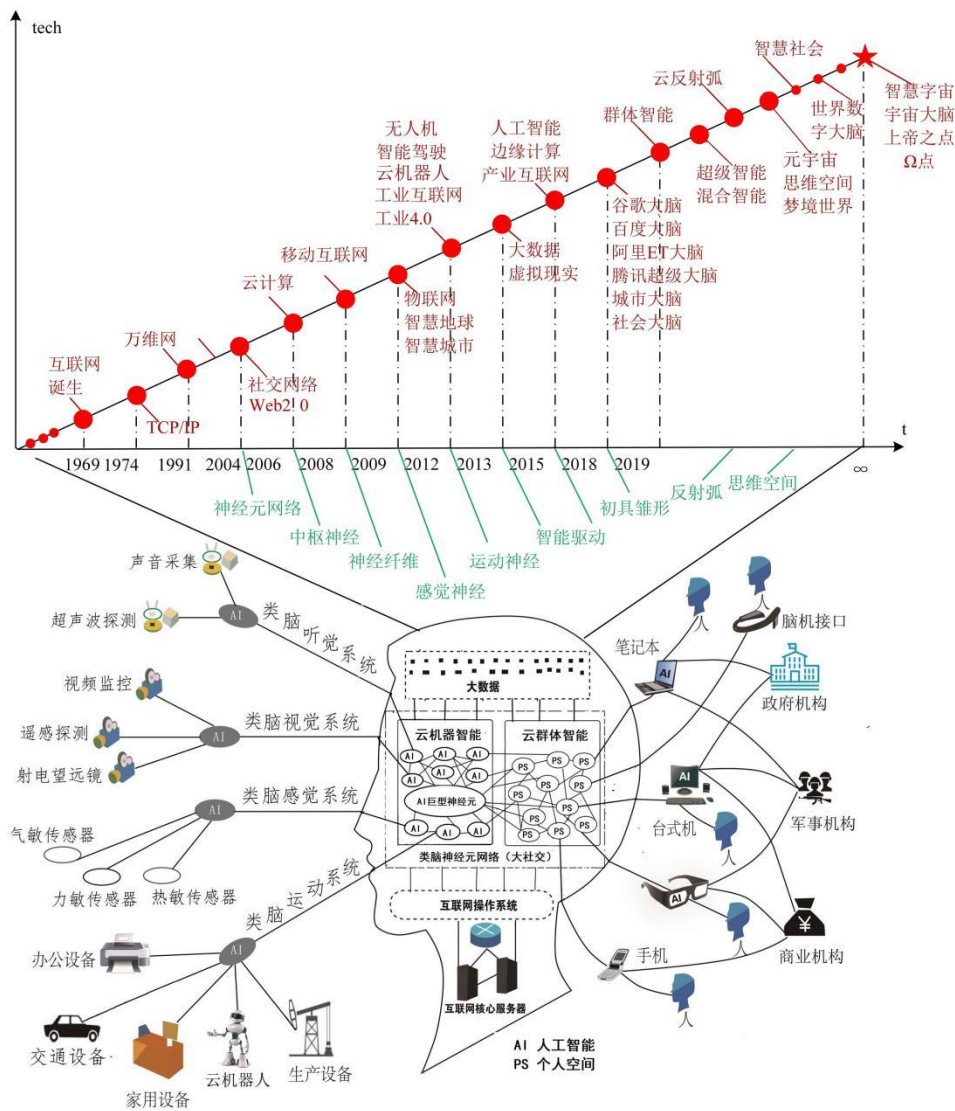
tech

智慧社会
智慧宇宙
宇宙大脑
上帝之点
Ω点

云反射弧
世界数字大脑

群体智能
超级智能
混合智能
元宇宙
思维空间
梦境世界

人工智能
边缘计算
产业互联网

谷歌大脑
百度大脑
阿里ET大脑
腾讯超级大脑
城市大脑
社会大脑

无人机
智能驾驶
云机器人
工业互联网
工业4.0

大数据
虚拟现实

移动互联网

物联网
智慧地球
智慧城市

云计算

万维网

社交网络
Web2.0

互联网
诞生

TCP/IP

t

1969 1974 1991 2004 2006 2008 2009 2012 2013 2015 2018 2019 ∞

神经元网络
中枢神经
神经纤维
感觉神经
运动神经
智能驱动
初具雏形
反射弧
思维空间

声音采集
超声波探测
AI
类脑听觉系统

视频监控
遥感探测
射电望远镜
AI
类脑视觉系统

AI
类脑感觉系统
气敏传感器
力敏传感器
热敏传感器

类脑运动系统
AI
办公设备
交通设备
家用设备
云机器人
生产设备

大数据
云机器智能
云群体智能
AI AI AI AI AI AI AI
AI巨型神经元
AI AI AI
PS PS PS PS PS PS PS PS PS PS PS PS
类脑神经元网络（大社交）
互联网操作系统
互联网核心服务器

笔记本
人
人
脑机接口
AI
政府机构
AI
台式机
人
军事机构
AI
人
¥
商业机构
手机
人

AI 人工智能
PS 个人空间